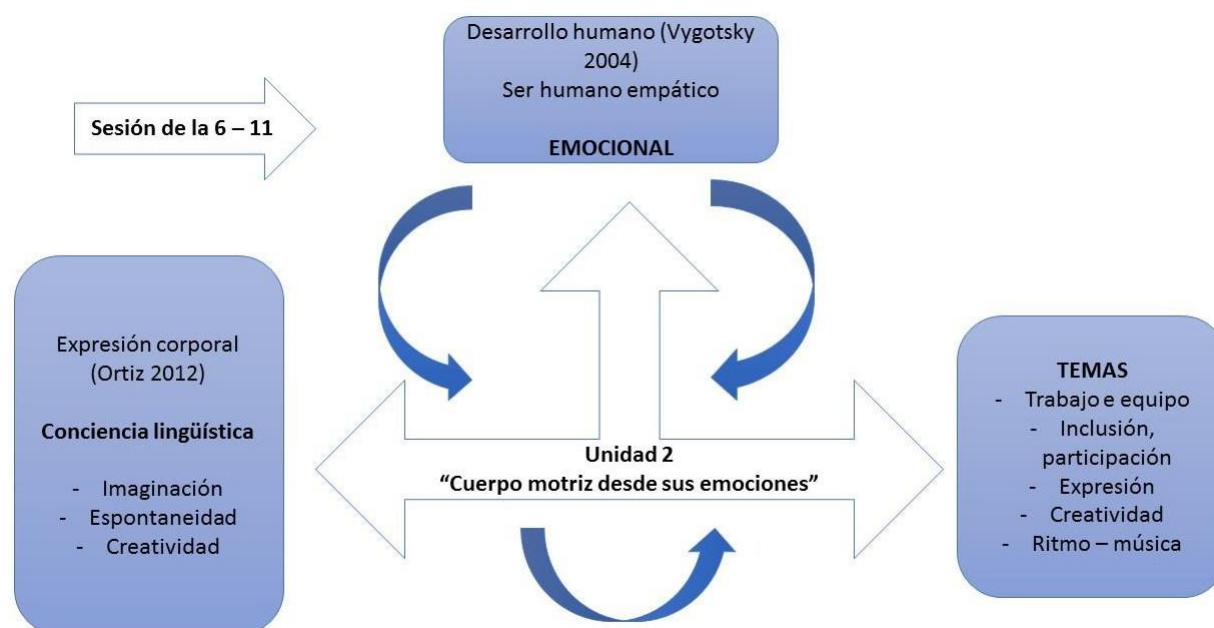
Sesión de la 6 – 11

Desarrollo humano (Vygotsky 2004)
Ser humano empático

EMOCIONAL

Expresión corporal (Ortiz 2012)

Conciencia lingüística

- Imaginación
- Espontaneidad
- Creatividad

Unidad 2
"Cuerpo motriz desde sus emociones"

TEMAS
- Trabajo e equipo
- Inclusión, participación
- Expresión
- Creatividad
- Ritmo – música